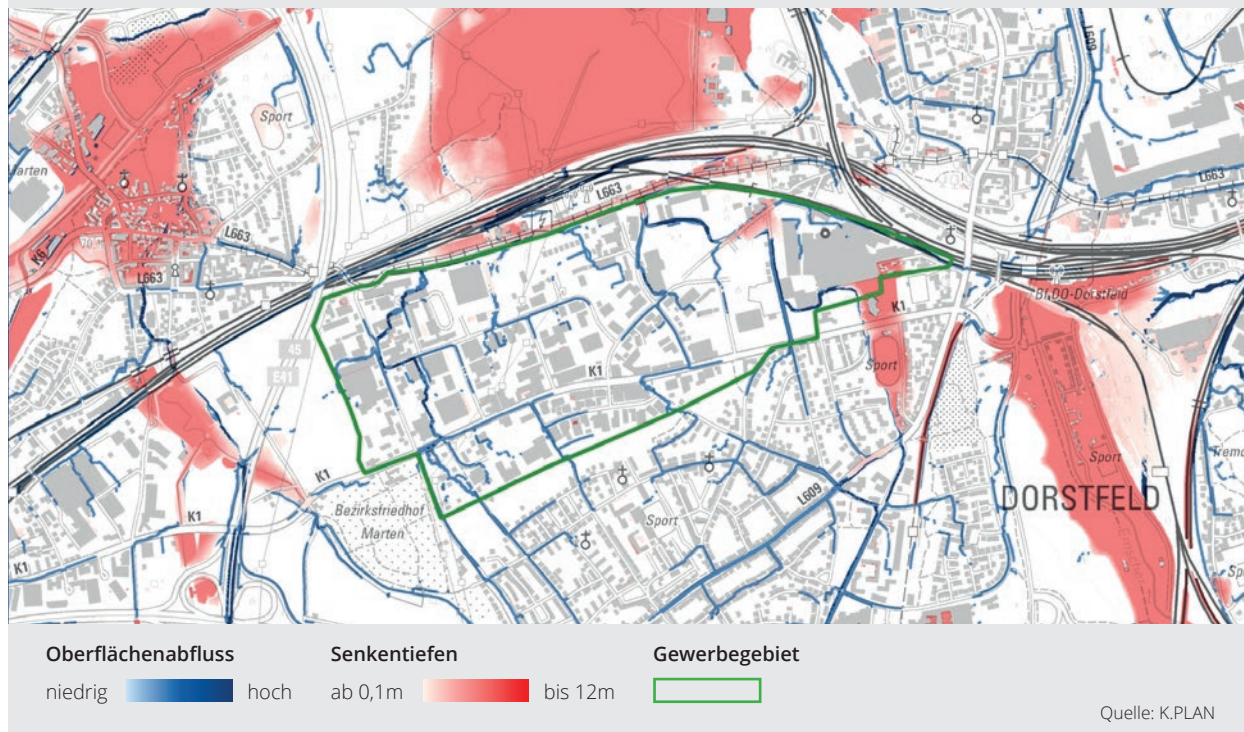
Sport
arten
L663
L663
L663
L609
L663
K1
K1
70
L663
45
E41
Bf DO-Dorstfeld
K1
Sport
K1
K1
Bezirksfriedhof Marten
Sport
L609
Sport
DORSTFELD
K1
Sport

Oberflächenabfluss
niedrig hoch

Senkentiefen
ab 0,1m bis 12m

Gewerbegebiet

Quelle: K.PLAN